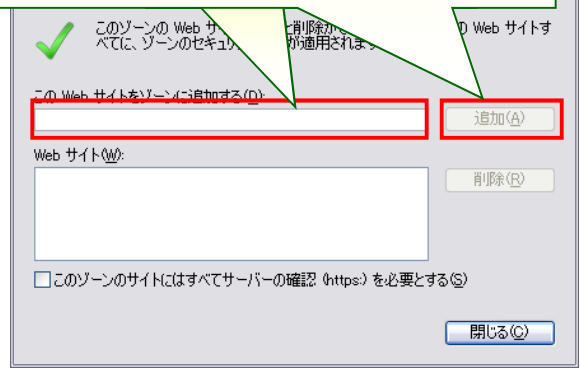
このゾーンの Web サ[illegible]削除が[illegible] Web サイトすべてに、ゾーンのセキュリ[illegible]が適用されます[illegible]

この Web サイトをゾーンに追加する(D):

追加(A)

Web サイト(W):

削除(R)

このゾーンのサイトにはすべてサーバーの確認 (https:) を必要とする(S)

閉じる(C)